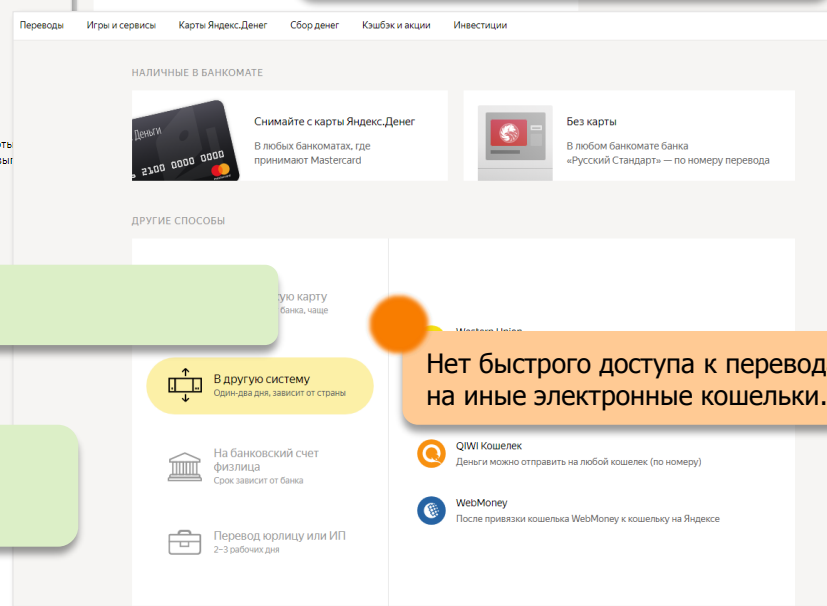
Переводы Игры и сервисы Карты Яндекс.Денег Сбор денег Кэшбэк и акции Инвестиции

НАЛИЧНЫЕ В БАНКОМАТЕ

Деньги 2100 0000 0000

Снимайте с карты Яндекс.Денег
В любых банкоматах, где принимают Mastercard

Без карты
В любом банкомате банка «Русский Стандарт» — по номеру перевода

ДРУГИЕ СПОСОБЫ

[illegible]ую карту
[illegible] банка, чаще

В другую систему
Один-два дня, зависит от страны

На банковский счет физлица
Срок зависит от банка

Перевод юрлицу или ИП
2–3 рабочих дня

Western Union

Нет быстрого доступа к перевод на иные электронные кошельки.

QIWI Кошелек
Деньги можно отправить на любой кошелек (по номеру)

WebMoney
После привязки кошелька WebMoney к кошельку на Яндексе

ты
ы